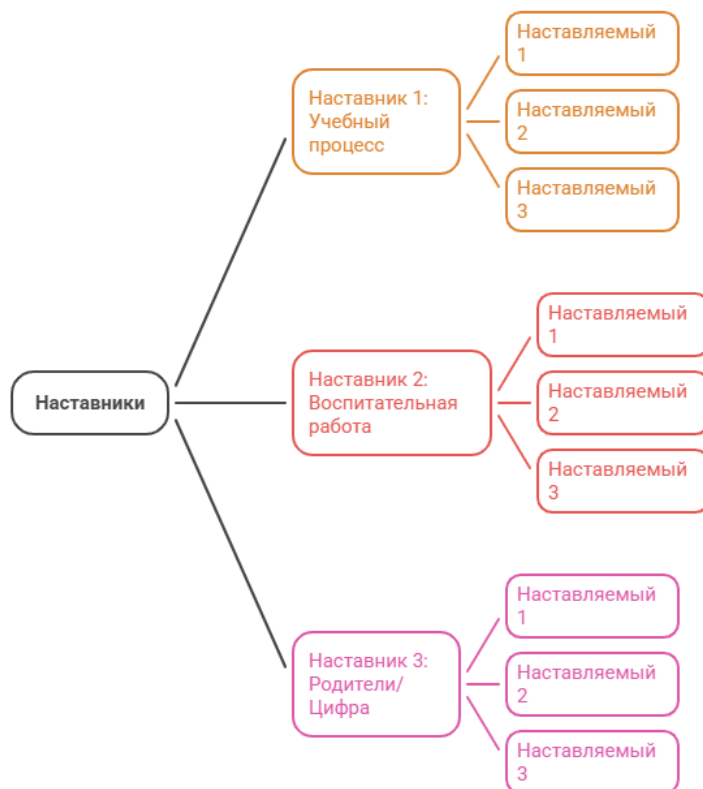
Наставники

Наставник 1: Учебный процесс

Наставляемый 1

Наставляемый 2

Наставляемый 3

Наставник 2: Воспитательная работа

Наставляемый 1

Наставляемый 2

Наставляемый 3

Наставник 3: Родители/ Цифра

Наставляемый 1

Наставляемый 2

Наставляемый 3